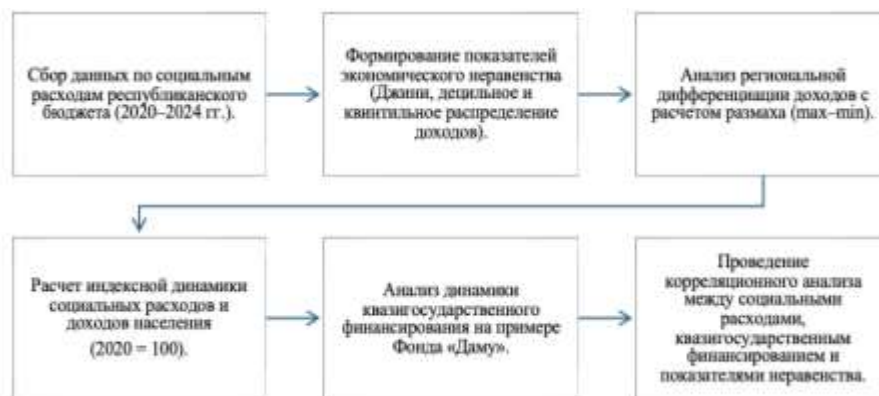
Сбор данных по социальным расходам республиканского бюджета (2020–2024 гг.).

Формирование показателей экономического неравенства (Джини, децильное и квинтильное распределение доходов).

Анализ региональной дифференциации доходов с расчетом размаха (max–min).

Расчет индексной динамики социальных расходов и доходов населения (2020 = 100).

Анализ динамики квазигосударственного финансирования на примере Фонда «Даму».

Проведение корреляционного анализа между социальными расходами, квазигосударственным финансированием и показателями неравенства.